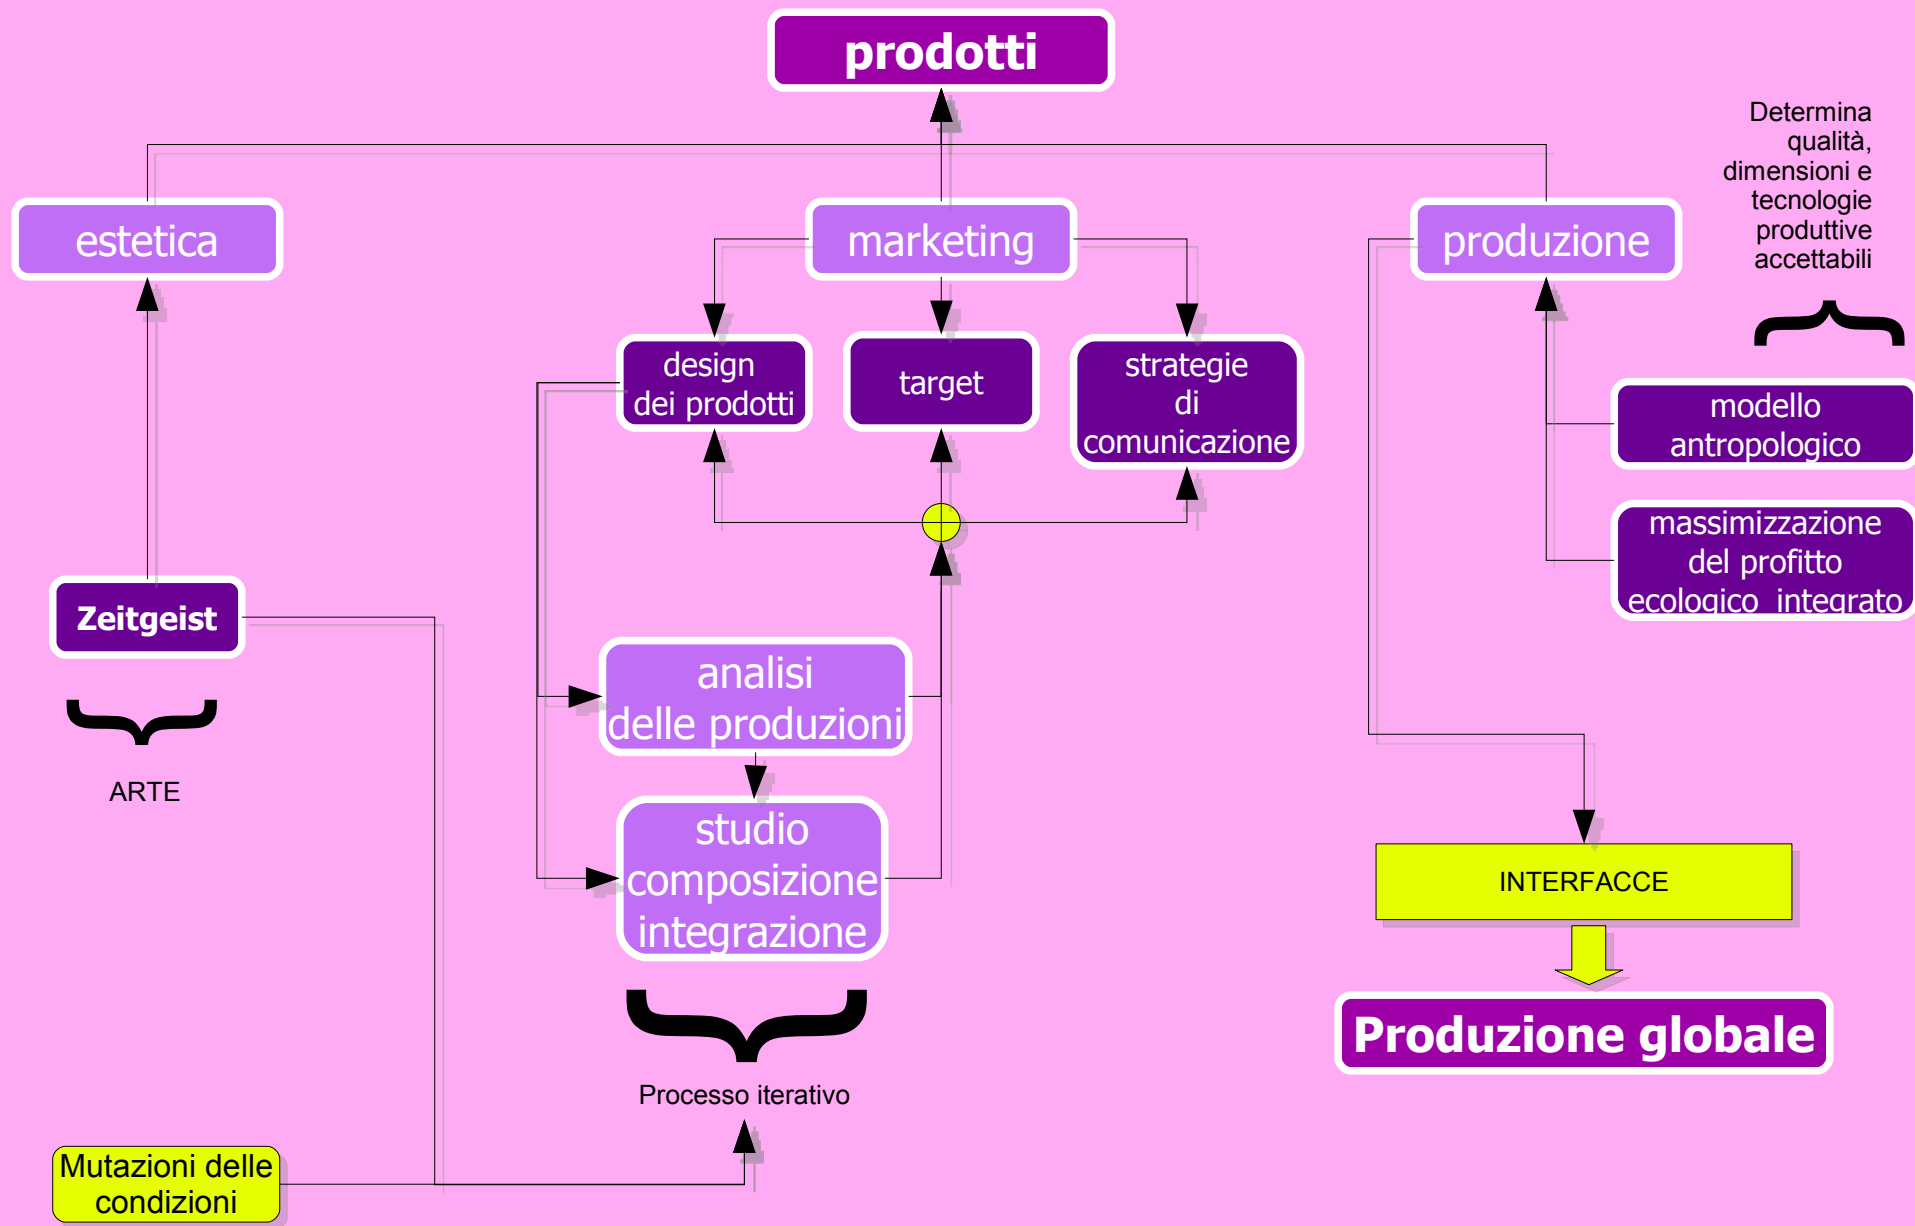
prodotti

Determina qualità, dimensioni e tecnologie produttive accettabili

estetica

marketing

produzione

design dei prodotti

target

strategie di comunicazione

modello antropologico

massimizzazione del profitto ecologico integrato

Zeitgeist

ARTE

analisi delle produzioni

studio composizione integrazione

INTERFACCE

Produzione globale

Processo iterativo

Mutazioni delle condizioni